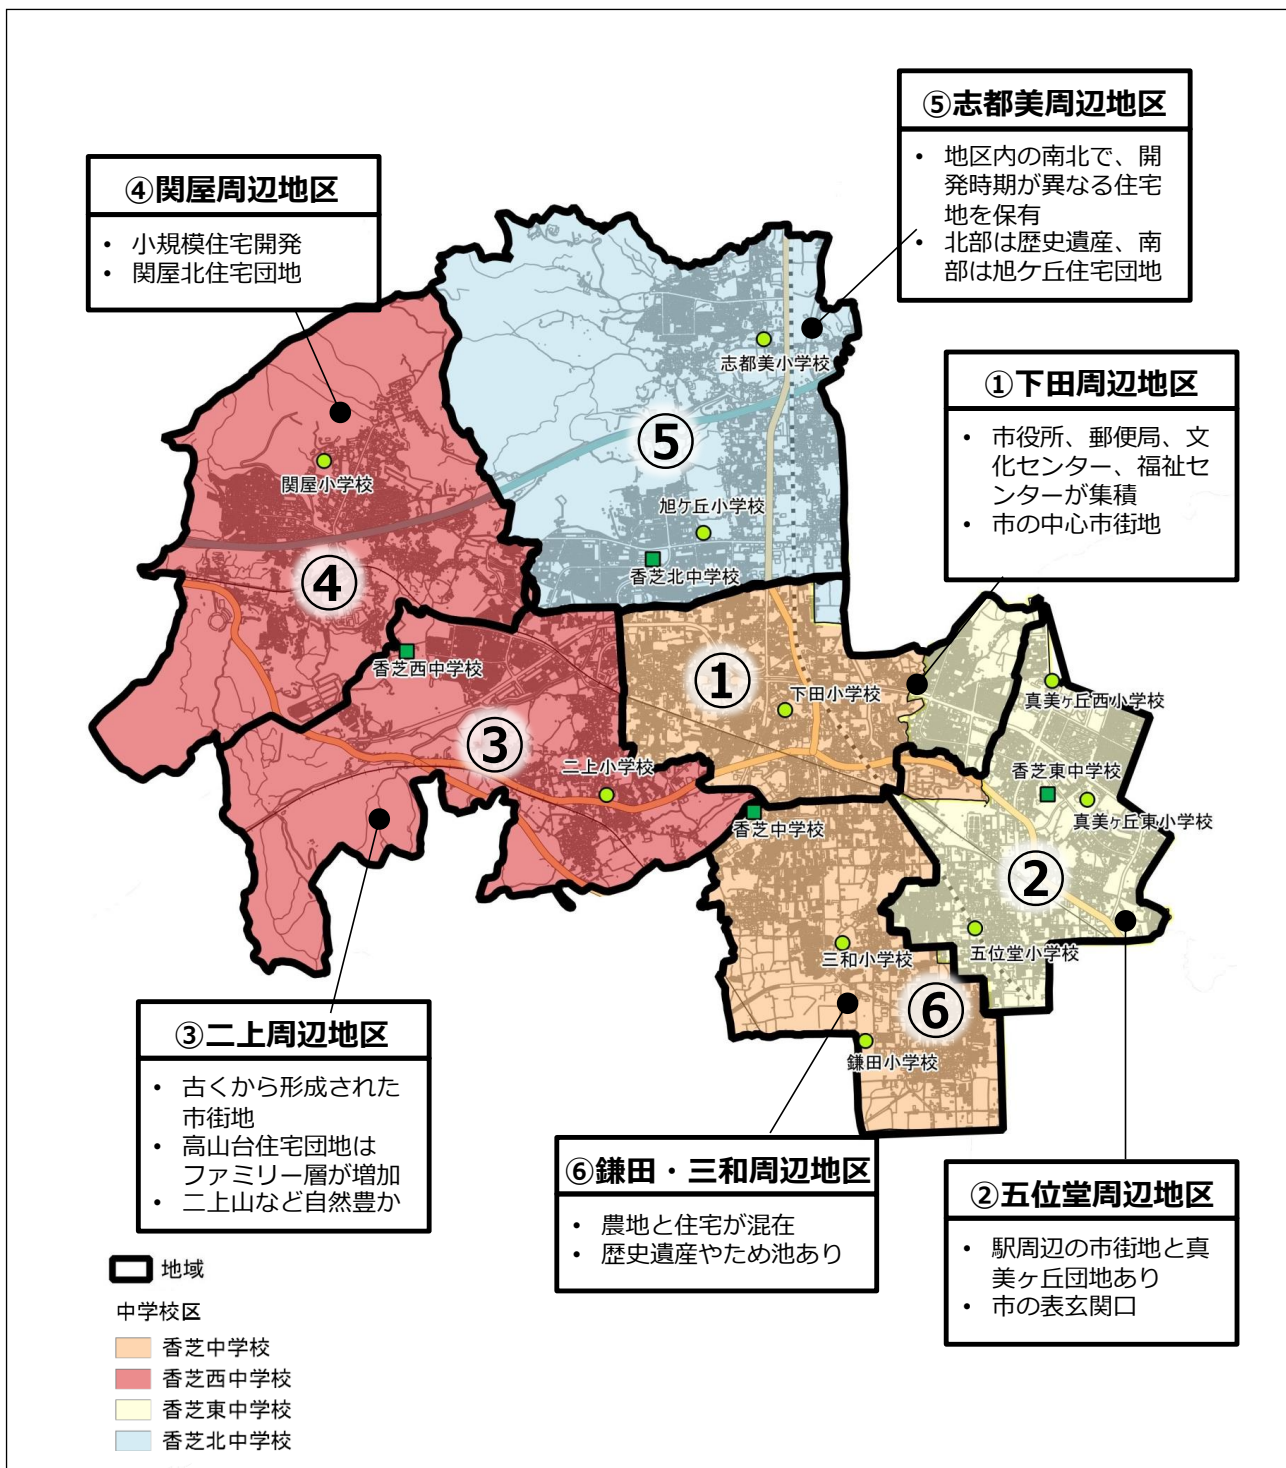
⑤志都美周辺地区
• 地区内の南北で、開発時期が異なる住宅地を保有
• 北部は歴史遺産、南部は旭ケ丘住宅団地

④関屋周辺地区
• 小規模住宅開発
• 関屋北住宅団地

①下田周辺地区
• 市役所、郵便局、文化センター、福祉センターが集積
• 市の中心市街地

志都美小学校
5
関屋小学校
旭ケ丘小学校
香芝北中学校
4
香芝西中学校
1
下田小学校
真美ケ丘西小学校
3
二上小学校
香芝東中学校
香芝中学校
真美ケ丘東小学校
2
三和小学校
五位堂小学校
6
鎌田小学校

③二上周辺地区
• 古くから形成された市街地
• 高山台住宅団地はファミリー層が増加
• 二上山など自然豊か

⑥鎌田・三和周辺地区
• 農地と住宅が混在
• 歴史遺産やため池あり

②五位堂周辺地区
• 駅周辺の市街地と真美ヶ丘団地あり
• 市の表玄関口

地域
中学校区
香芝中学校
香芝西中学校
香芝東中学校
香芝北中学校